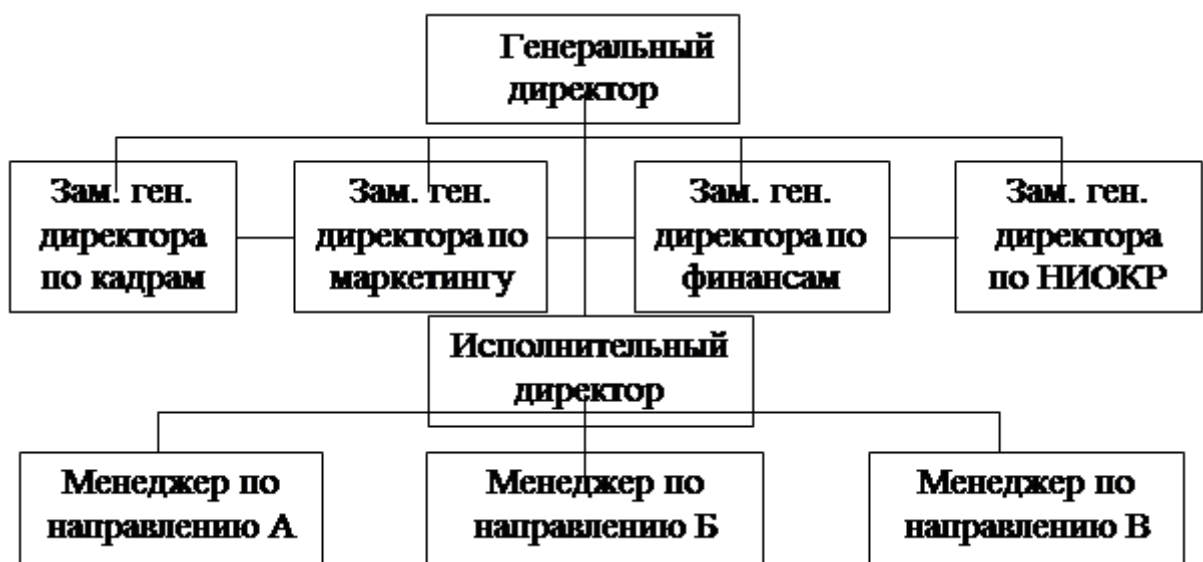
Генеральный директор

Зам. ген. директора по кадрам

Зам. ген. директора по маркетингу

Зам. ген. директора по финансам

Зам. ген. директора по НИОКР

Исполнительный директор

Менеджер по направлению А

Менеджер по направлению Б

Менеджер по направлению В